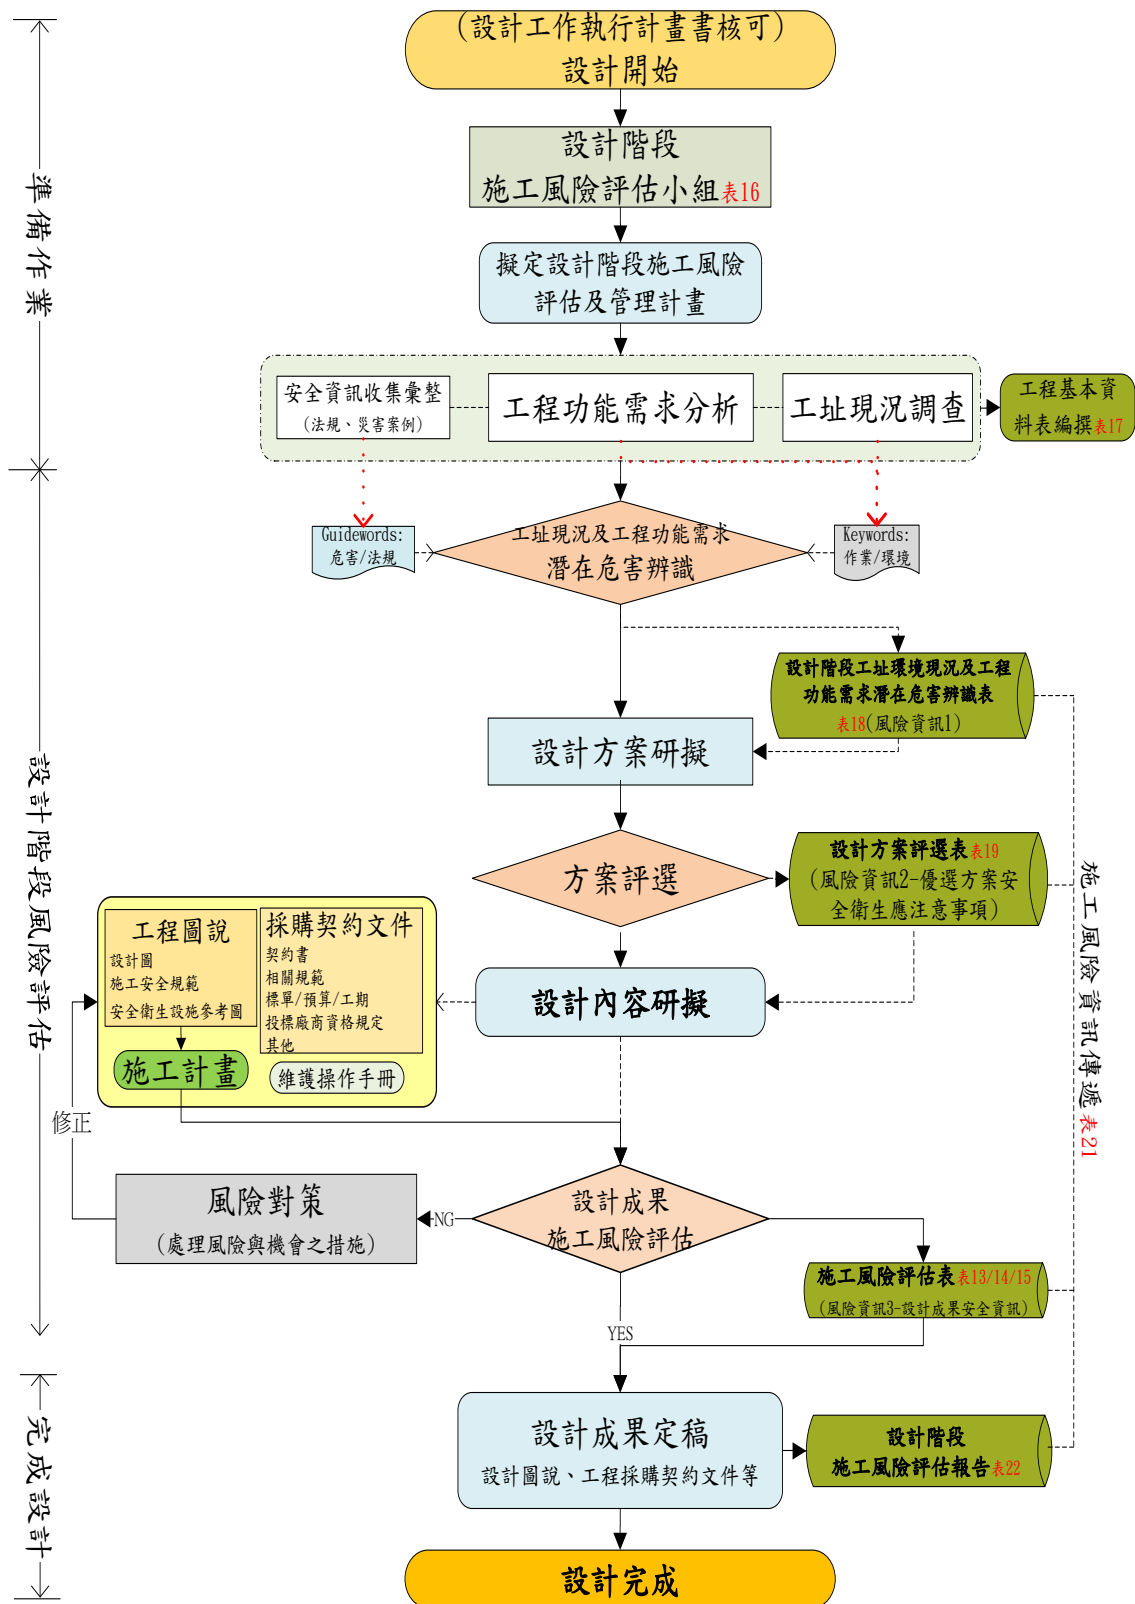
準備作業

（設計工作執行計畫書核可）
設計開始

設計階段
施工風險評估小組表16

擬定設計階段施工風險評估及管理計畫

安全資訊收集彙整
（法規、災害案例）

工程功能需求分析

工址現況調查

工程基本資料表編撰表17

Guidewords:
危害/法規

工址現況及工程功能需求
潛在危害辨識

Keywords:
作業/環境

設計階段風險評估

設計階段工址環境現況及工程功能需求潛在危害辨識表
表18(風險資訊1)

設計方案研擬

方案評選

設計方案評選表表19
(風險資訊2-優選方案安全衛生應注意事項)

施工風險資訊傳遞表21

工程圖說
設計圖
施工安全規範
安全衛生設施參考圖

採購契約文件
契約書
相關規範
標單/預算/工期
投標廠商資格規定
其他

施工計畫

維護操作手冊

設計內容研擬

修正

風險對策
(處理風險與機會之措施)

NG

設計成果
施工風險評估

施工風險評估表表13/14/15
(風險資訊3-設計成果安全資訊)

YES

完成設計

設計成果定稿
設計圖說、工程採購契約文件等

設計階段
施工風險評估報告表22

設計完成